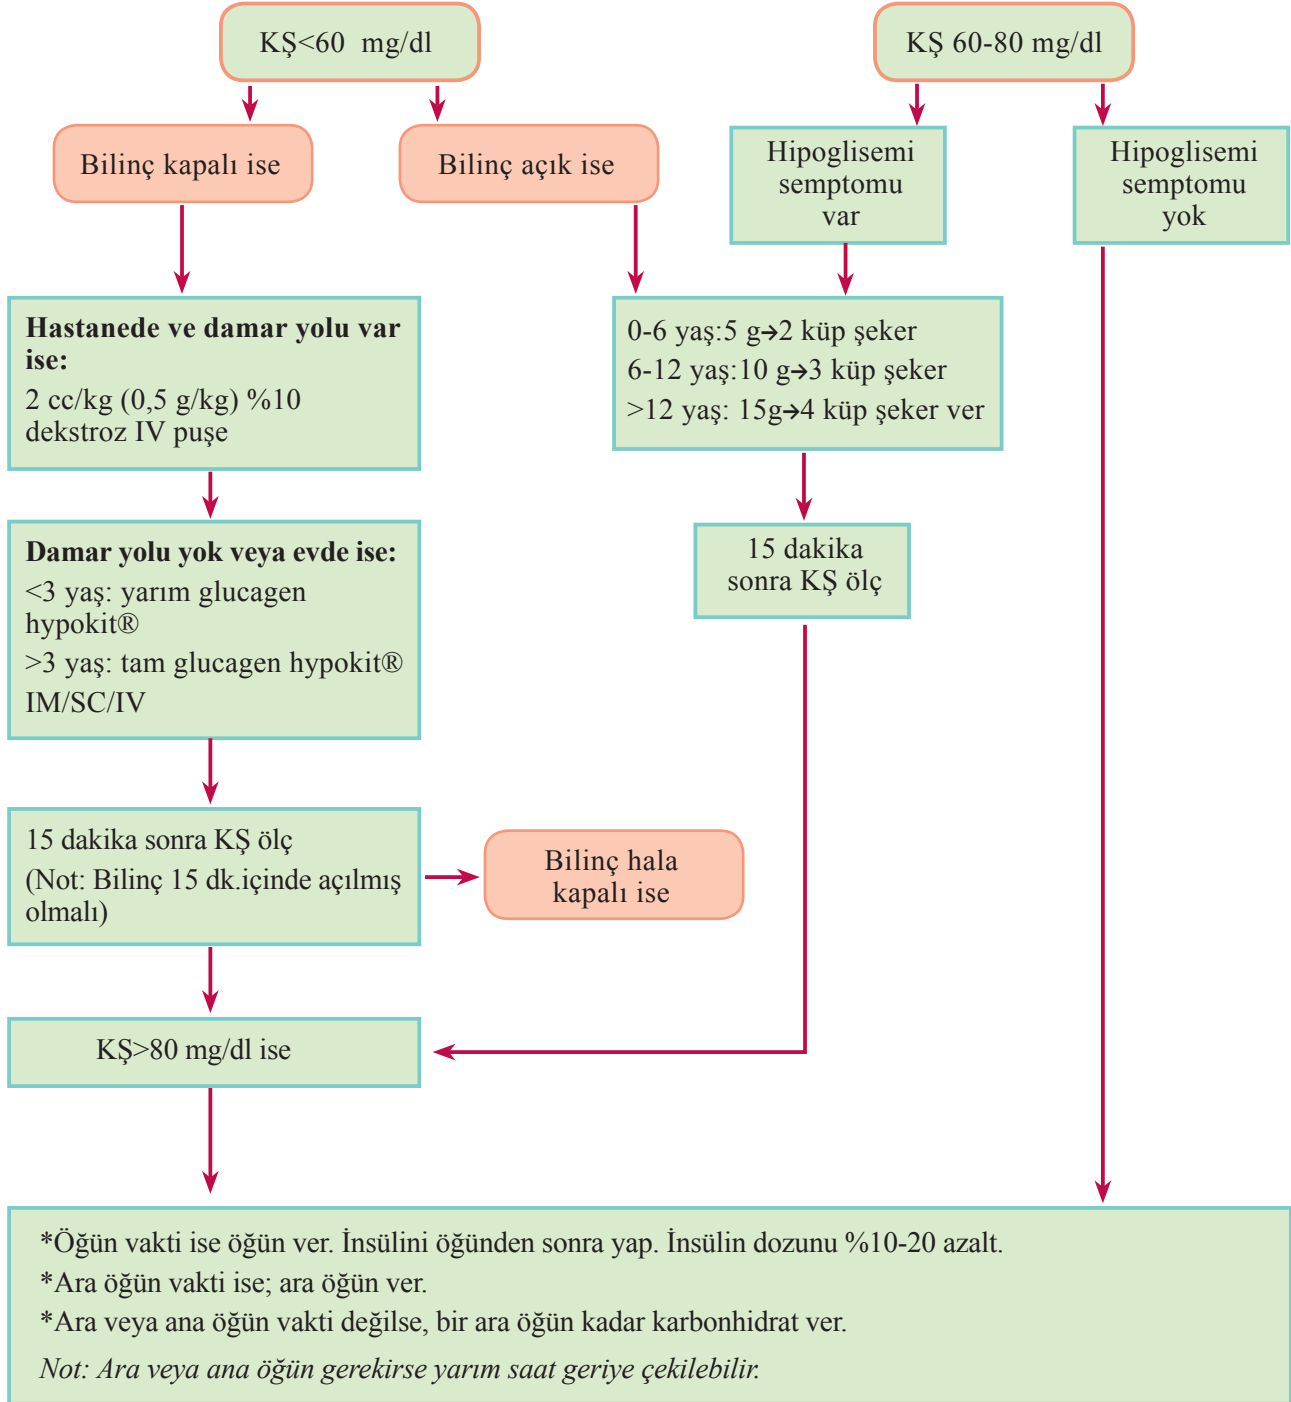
KŞ<60 mg/dl

KŞ 60-80 mg/dl

Bilinç kapalı ise

Bilinç açık ise

Hipoglisemi semptomu var

Hipoglisemi semptomu yok

**Hastanede ve damar yolu var ise:**
2 cc/kg (0,5 g/kg) %10 dekstroz IV puşe

0-6 yaş:5 g→2 küp şeker
6-12 yaş:10 g→3 küp şeker
>12 yaş: 15g→4 küp şeker ver

**Damar yolu yok veya evde ise:**
<3 yaş: yarım glucagen hypokit®
>3 yaş: tam glucagen hypokit® IM/SC/IV

15 dakika sonra KŞ ölç

15 dakika sonra KŞ ölç
(Not: Bilinç 15 dk.içinde açılmış olmalı)

Bilinç hala kapalı ise

KŞ>80 mg/dl ise

*Öğün vakti ise öğün ver. İnsülini öğünden sonra yap. İnsülin dozunu %10-20 azalt.
*Ara öğün vakti ise; ara öğün ver.
*Ara veya ana öğün vakti değilse, bir ara öğün kadar karbonhidrat ver.
*Not: Ara veya ana öğün gerekirse yarım saat geriye çekilebilir.*